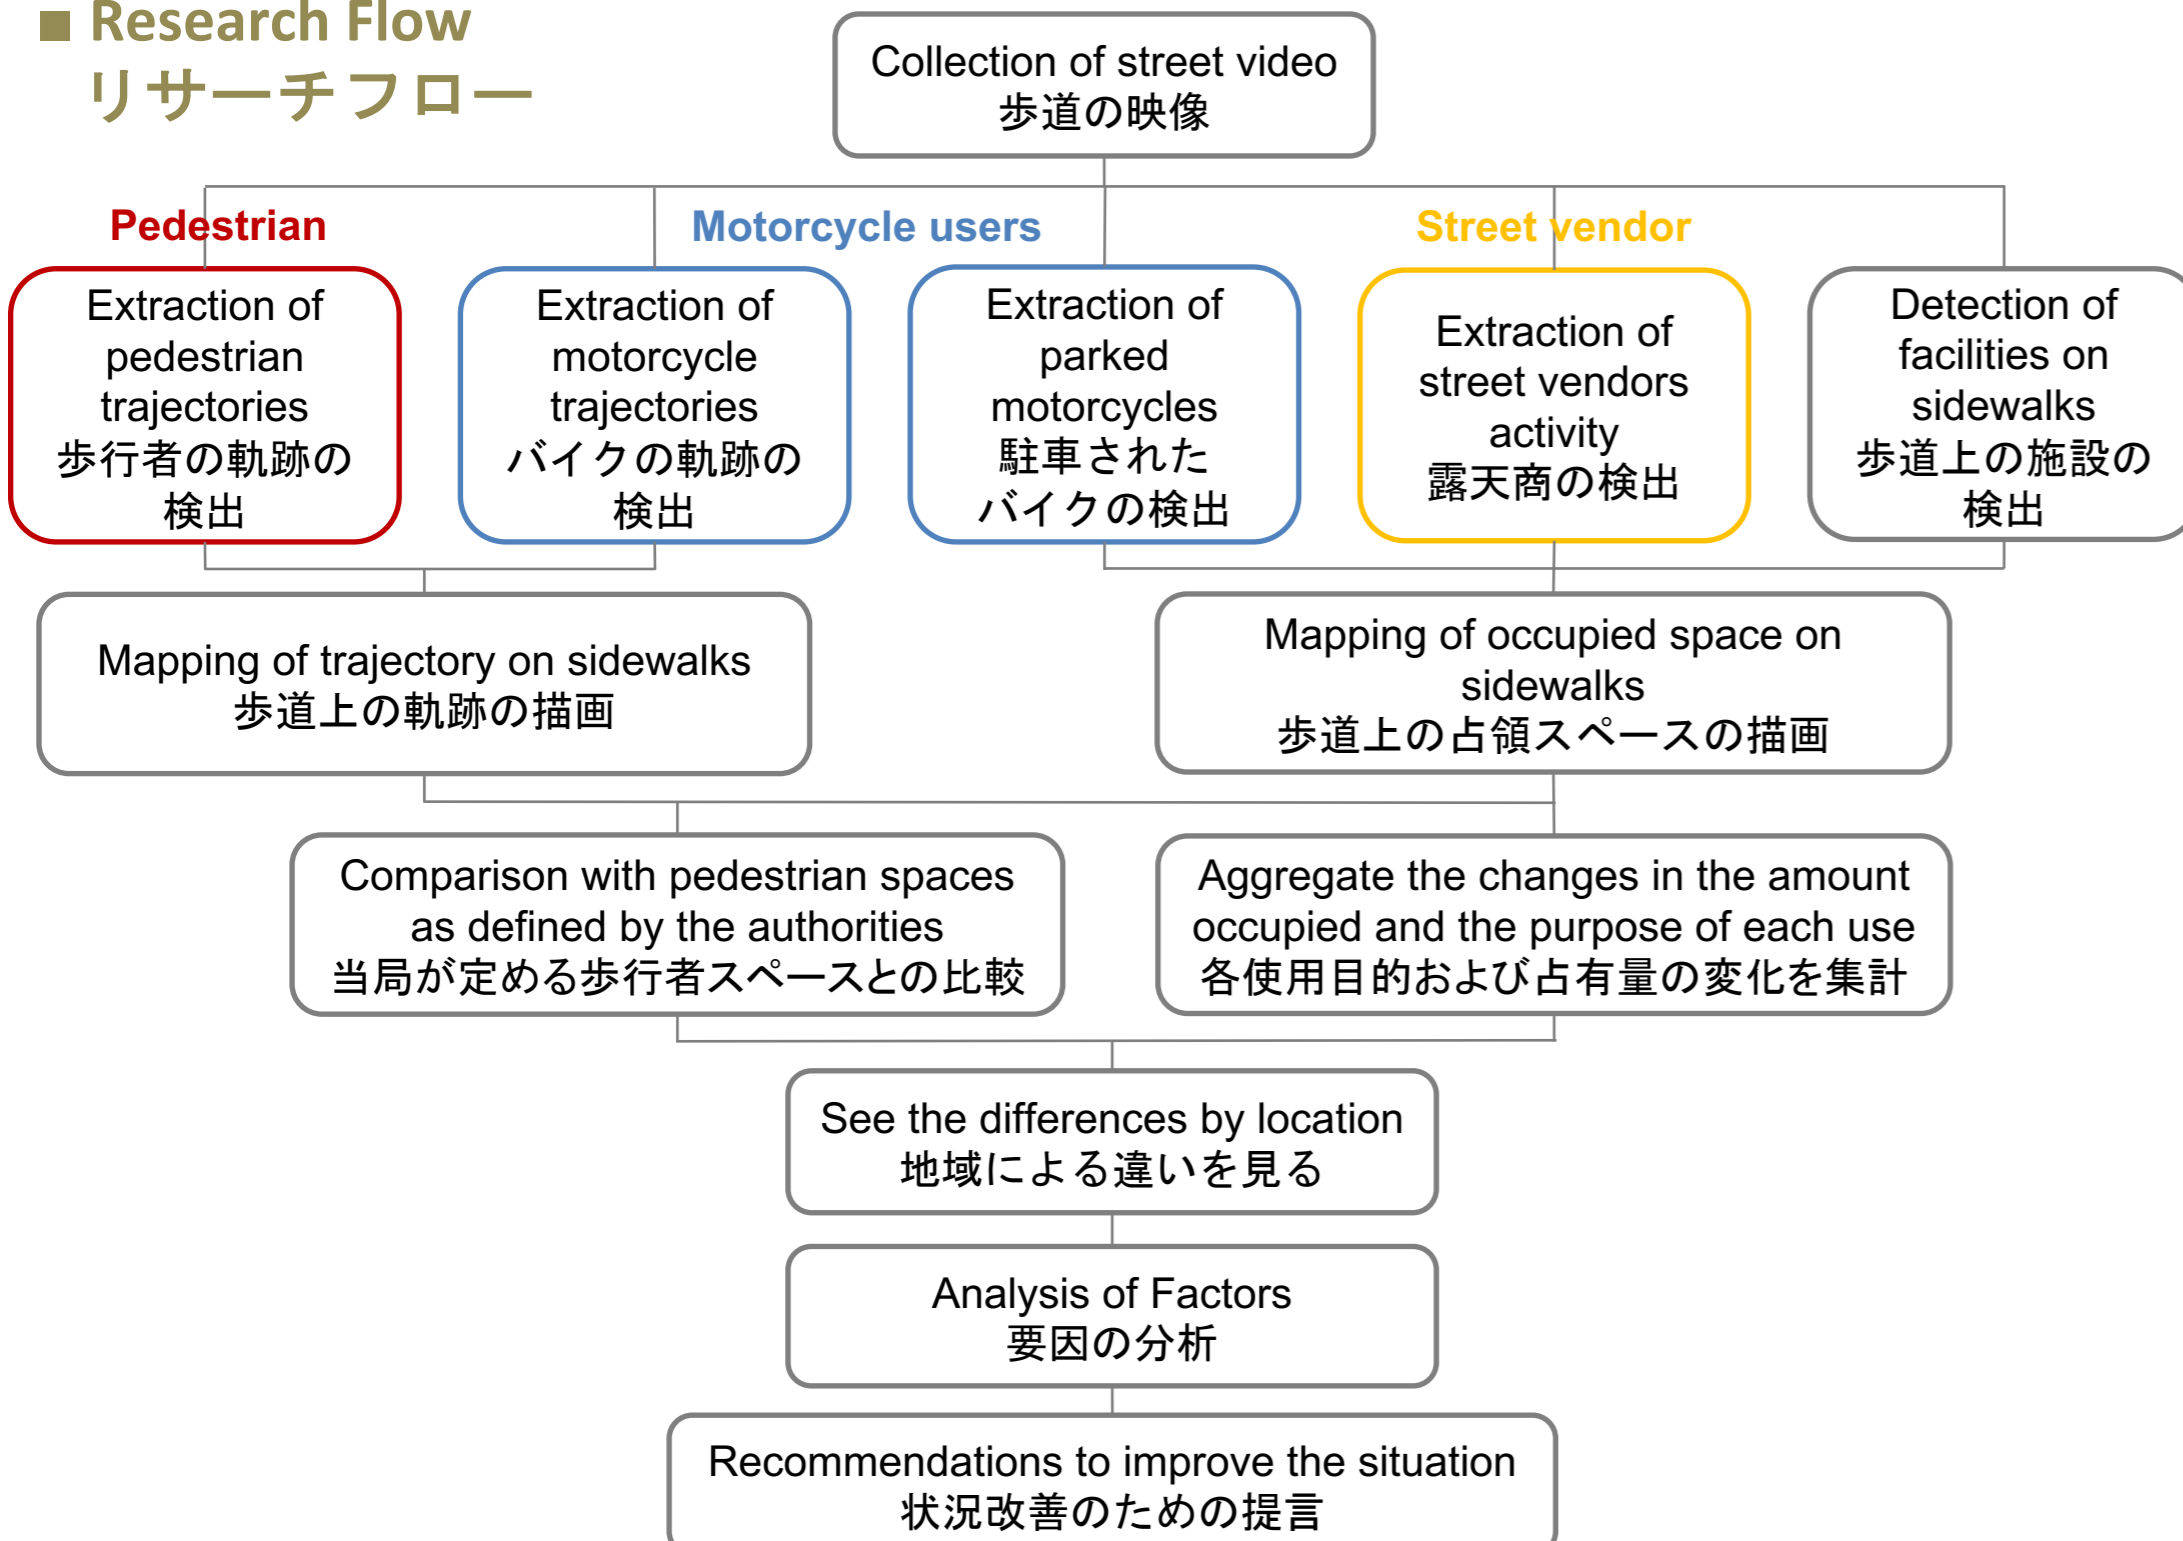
■ Research Flow
リサーチフロー

Collection of street video
歩道の映像

Pedestrian

Motorcycle users

Street vendor

Extraction of pedestrian trajectories
歩行者の軌跡の検出

Extraction of motorcycle trajectories
バイクの軌跡の検出

Extraction of parked motorcycles
駐車された バイクの検出

Extraction of street vendors activity
露天商の検出

Detection of facilities on sidewalks
歩道上の施設の検出

Mapping of trajectory on sidewalks
歩道上の軌跡の描画

Mapping of occupied space on sidewalks
歩道上の占領スペースの描画

Comparison with pedestrian spaces as defined by the authorities
当局が定める歩行者スペースとの比較

Aggregate the changes in the amount occupied and the purpose of each use
各使用目的および占有量の変化を集計

See the differences by location
地域による違いを見る

Analysis of Factors
要因の分析

Recommendations to improve the situation
状況改善のための提言